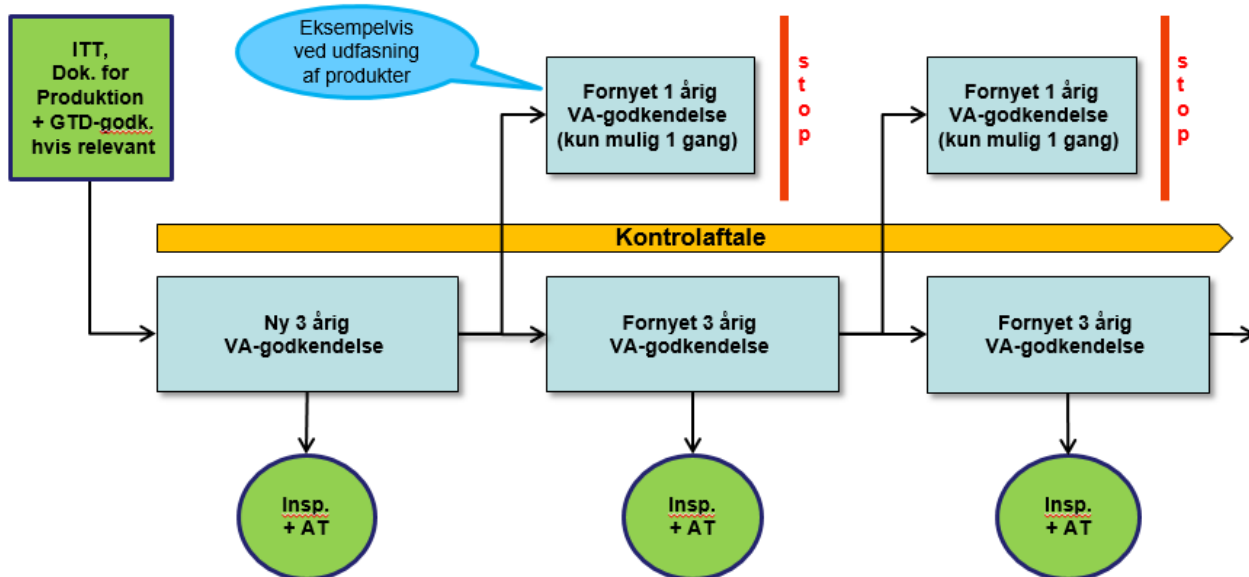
ITT,
Dok. for
Produktion
+ GTD-godk.
hvis relevant

Eksempelvis
ved udfasning
af produkter

Fornyet 1 årig
VA-godkendelse
(kun mulig 1 gang)

s
t
o
p

Fornyet 1 årig
VA-godkendelse
(kun mulig 1 gang)

s
t
o
p

Kontrolaftale

Ny 3 årig
VA-godkendelse

Fornyet 3 årig
VA-godkendelse

Fornyet 3 årig
VA-godkendelse

Insp.
+ AT

Insp.
+ AT

Insp.
+ AT